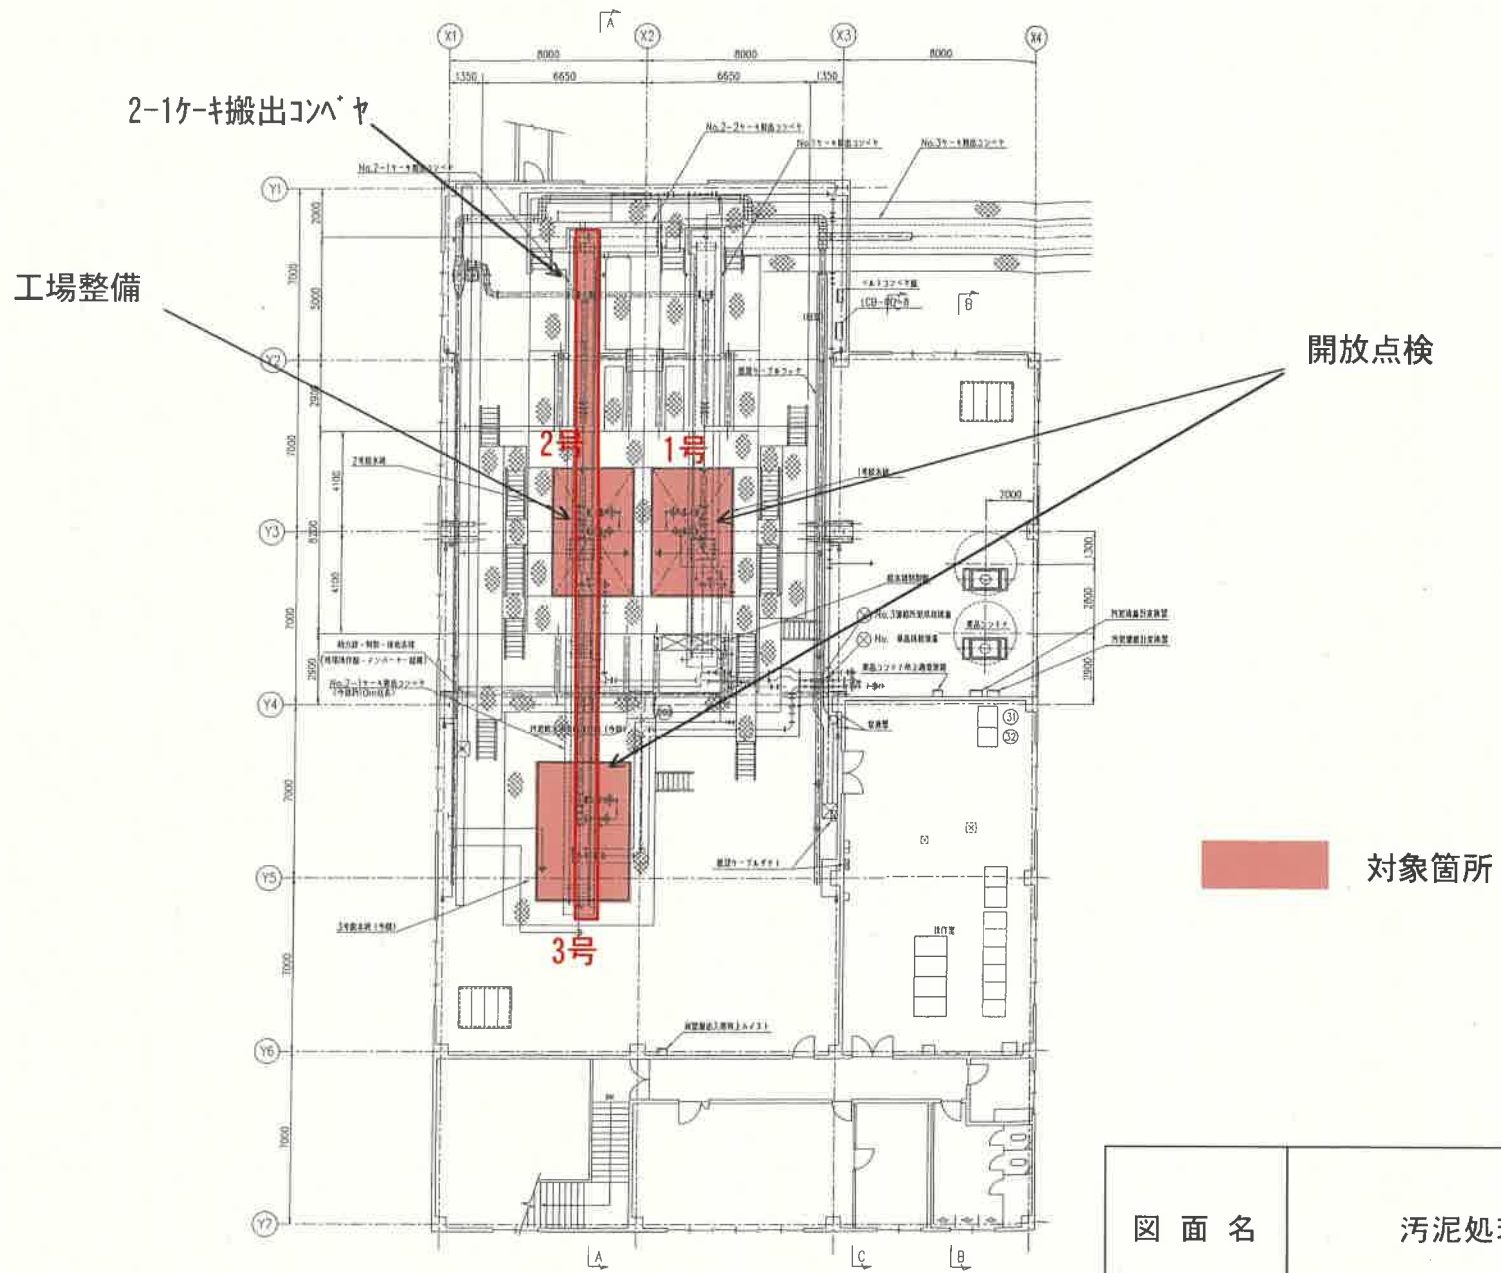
A
X1 X2 X3 X4
8000 8000 8000
1350 6650 6650 1350

2-1ケーキ搬出コンベヤ

No.2-2ケーキ搬出コンベヤ
No.1ケーキ搬出コンベヤ
No.3ケーキ搬出コンベヤ
No.2-1ケーキ搬出コンベヤ

Y1
2000
7000
5000
Y2

工場整備

B

開放点検

2号
1号

Y3
7000
4100
8200
4100
7000
2000
1300
7000
2900
2900

Y4
No.2-1ケーキ搬出コンベヤ

31
32

Y5

対象箇所

3号

Y6
7000
Y7

A C B

図面名
汚泥処